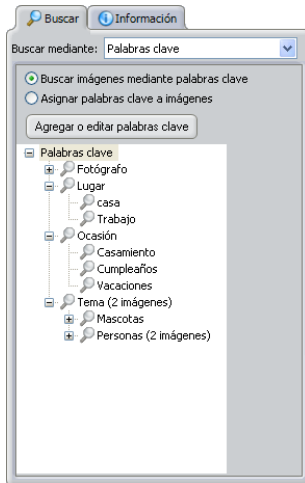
Buscar
Información

Buscar mediante: Palabras clave

Buscar imágenes mediante palabras clave
Asignar palabras clave a imágenes

Agregar o editar palabras clave

Palabras clave
Fotógrafo
Lugar
casa
Trabajo
Ocasión
Casamiento
Cumpleaños
Vacaciones
Tema (2 imágenes)
Mascotas
Personas (2 imágenes)